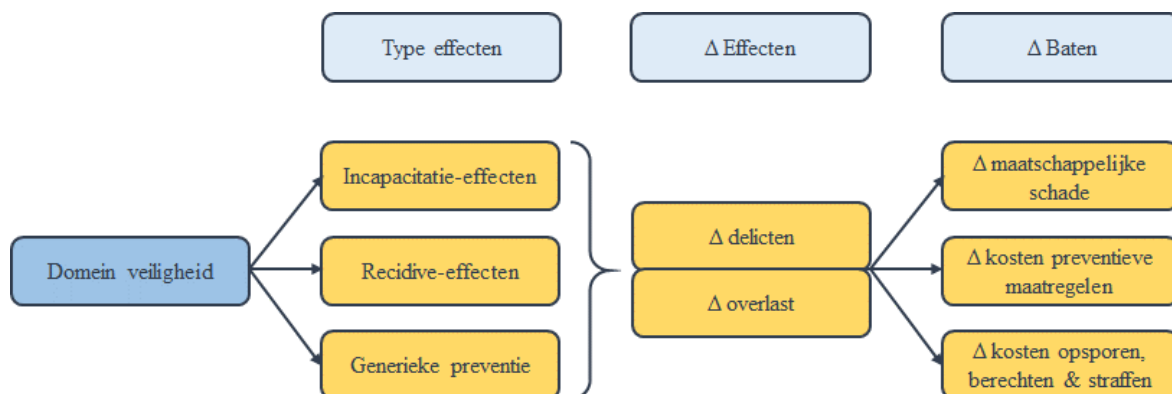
Type effecten

Δ Effecten

Δ Baten

Domein veiligheid

Incapacitatie-effecten

Recidive-effecten

Generieke preventie

Δ delicten

Δ overlast

Δ maatschappelijke schade

Δ kosten preventieve maatregelen

Δ kosten opsporen, berechten & straffen